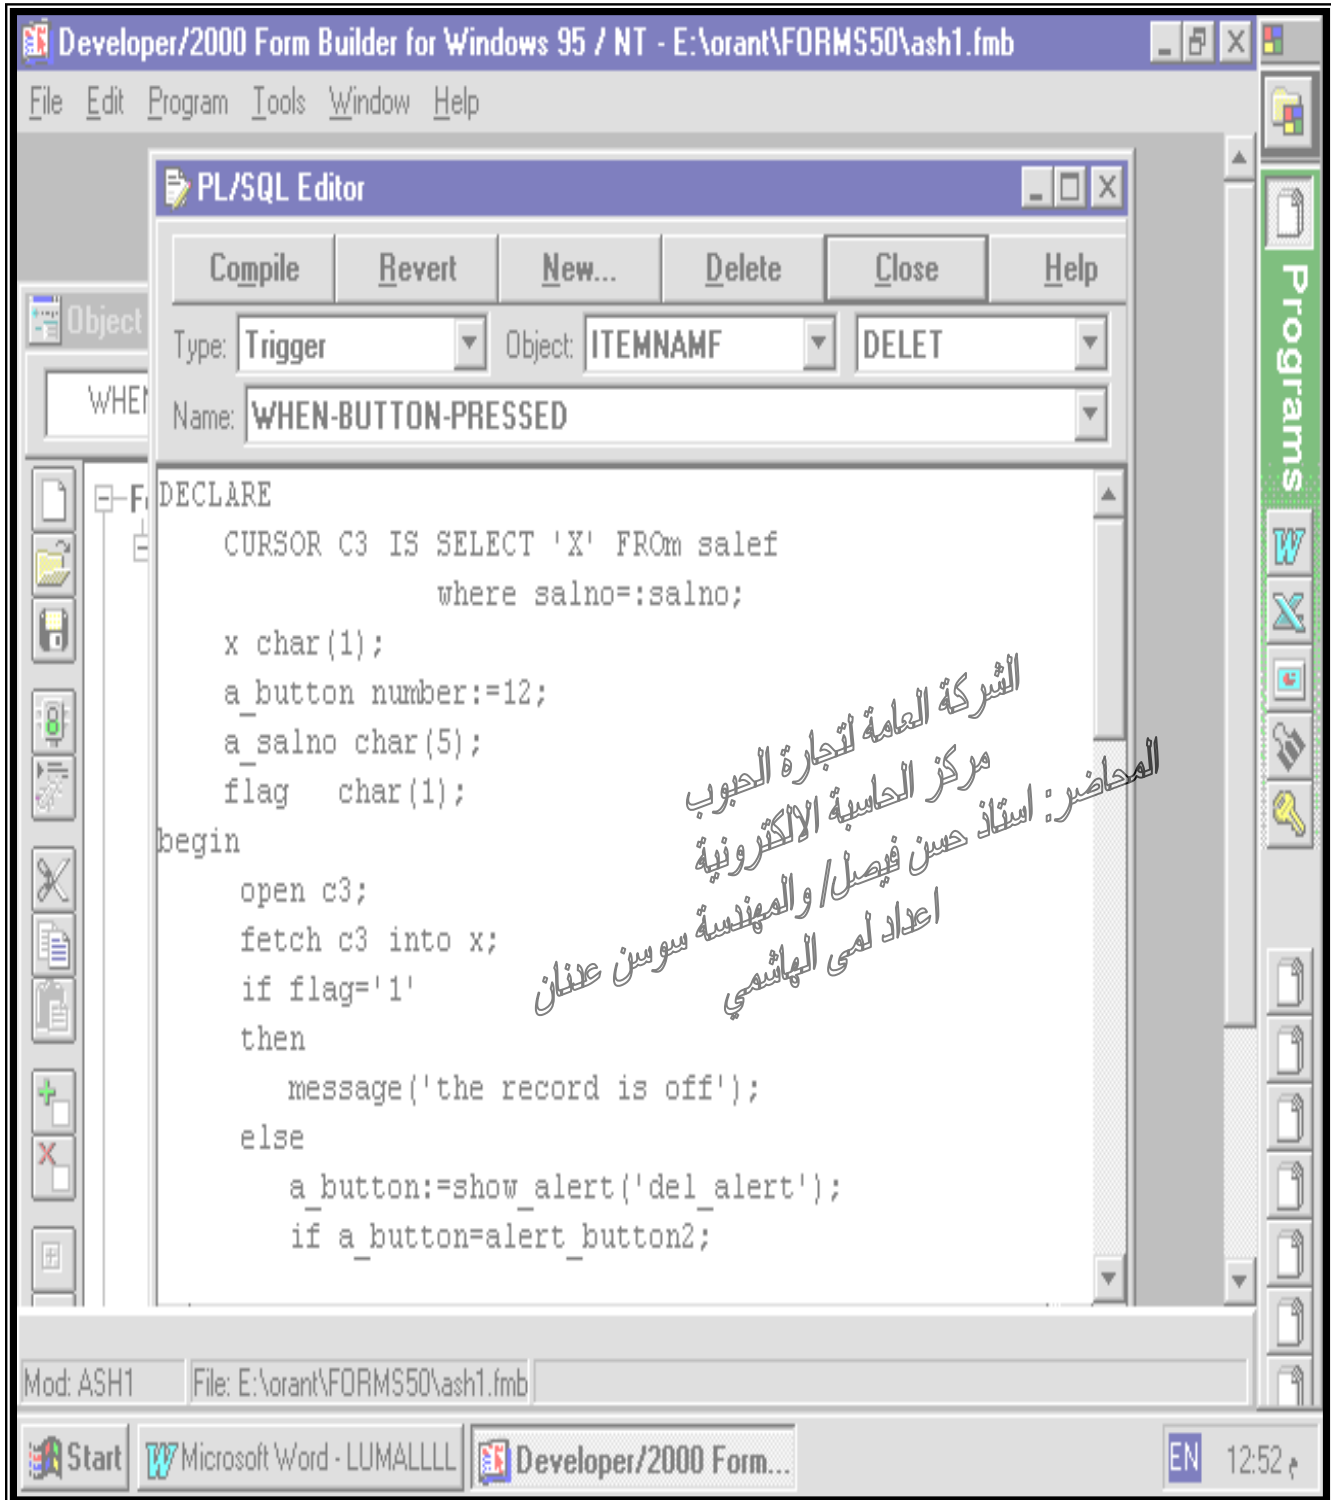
Developer/2000 Form Builder for Windows 95 / NT - E:\orant\FORMS50\ash1.fmb

File Edit Program Tools Window Help

PL/SQL Editor

Compile Revert New... Delete Close Help

Type: Trigger Object: ITEMNAMF DELET

Name: WHEN-BUTTON-PRESSED

Object

WHEN

F

DECLARE
CURSOR C3 IS SELECT 'X' FROm salef
where salno=:salno;
x char(1);
a_button number:=12;
a_salno char(5);
flag char(1);
begin
open c3;
fetch c3 into x;
if flag='1'
then
message('the record is off');
else
a_button:=show_alert('del_alert');
if a_button=alert_button2;

الشركة العامة لتجارة الحبوب
مركز الحاسبة الالكترونية
المحاضر: استاذ حسن فيصل/ والمهندسة سوسن عدنان
اعداد لمى الهاشمي

Programs

Mod: ASH1 File: E:\orant\FORMS50\ash1.fmb

Start Microsoft Word - LUMALLLL Developer/2000 Form...

EN 12:52 م